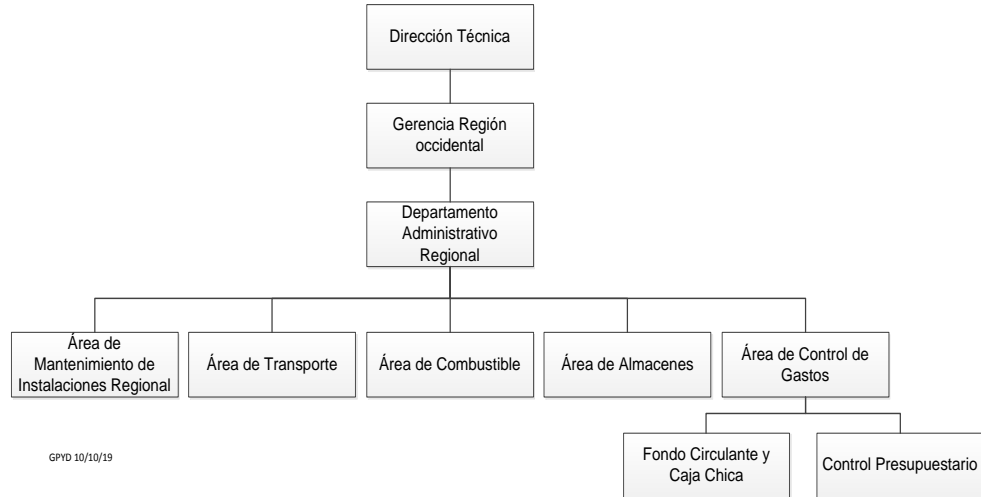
Dirección Técnica

Gerencia Región occidental

Departamento Administrativo Regional

Área de Mantenimiento de Instalaciones Regional

Área de Transporte

Área de Combustible

Área de Almacenes

Área de Control de Gastos

Fondo Circulante y Caja Chica

Control Presupuestario

GPYD 10/10/19